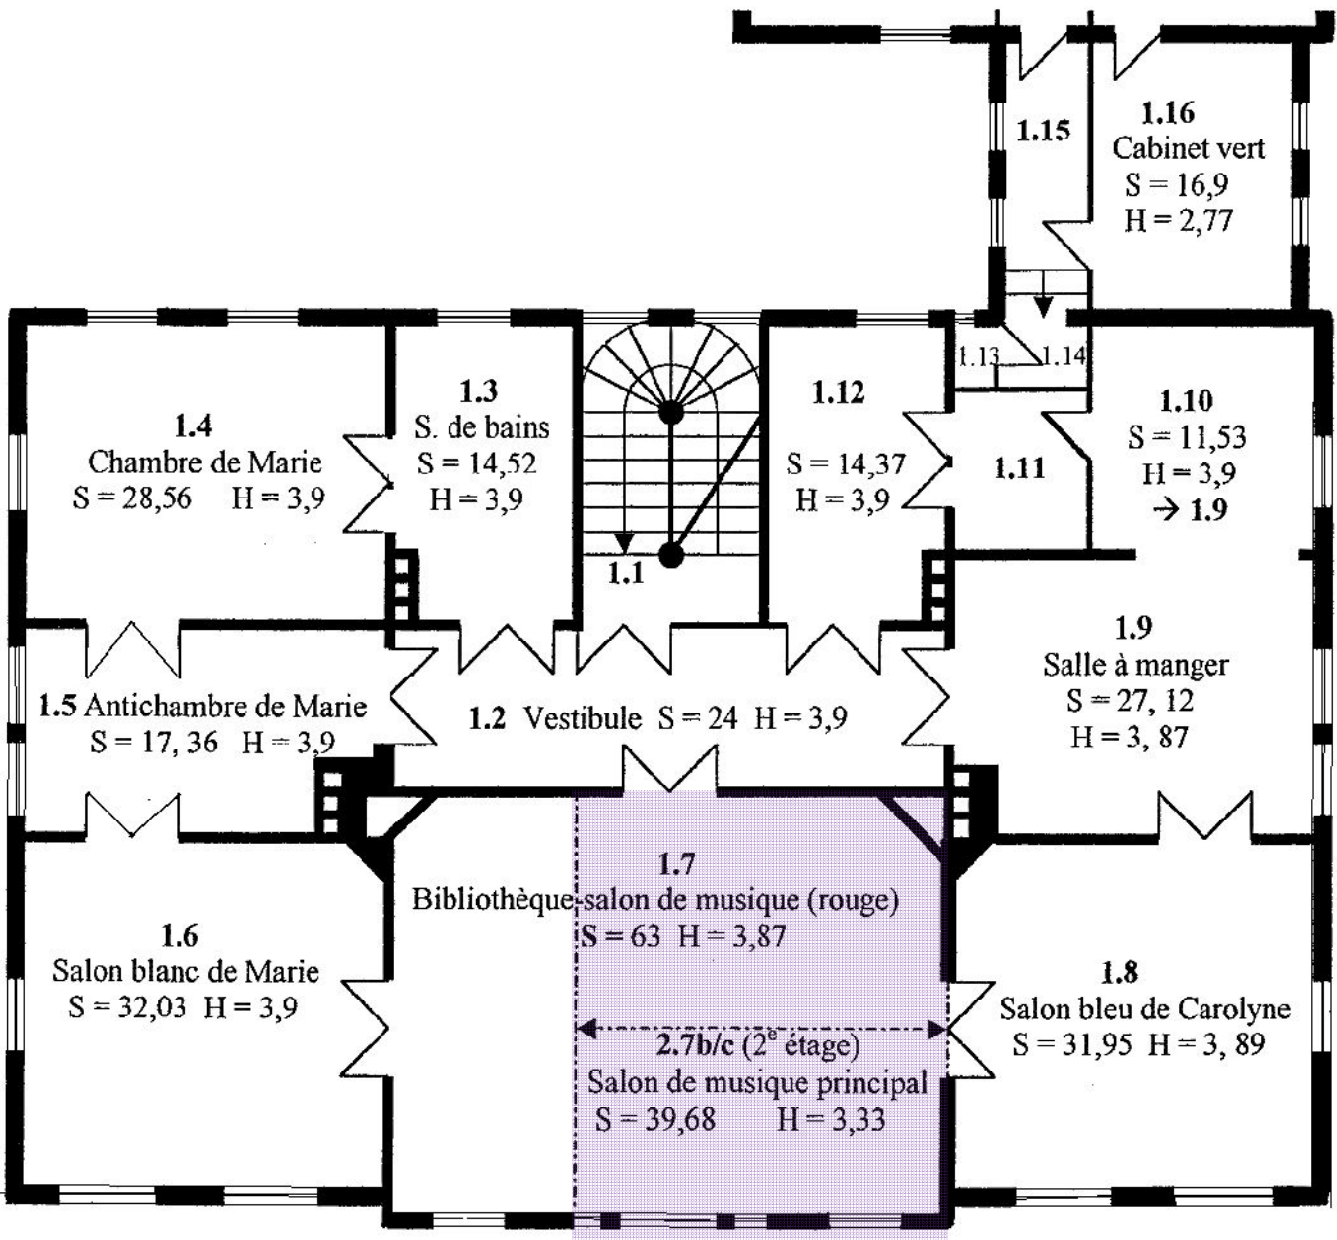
1.15

1.16
Cabinet vert
S = 16,9
H = 2,77

1.13 1.14

1.4
Chambre de Marie
S = 28,56 H = 3,9

1.3
S. de bains
S = 14,52
H = 3,9

1.1

1.12
S = 14,37
H = 3,9

1.11

1.10
S = 11,53
H = 3,9
→ 1.9

1.5 Antichambre de Marie
S = 17, 36 H = 3,9

1.2 Vestibule S = 24 H = 3,9

1.9
Salle à manger
S = 27, 12
H = 3, 87

1.7
Bibliothèque-salon de musique (rouge)
S = 63 H = 3,87

1.6
Salon blanc de Marie
S = 32,03 H = 3,9

1.8
Salon bleu de Carolyne
S = 31,95 H = 3, 89

2.7b/c (2$^e$ étage)
Salon de musique principal
S = 39,68 H = 3,33